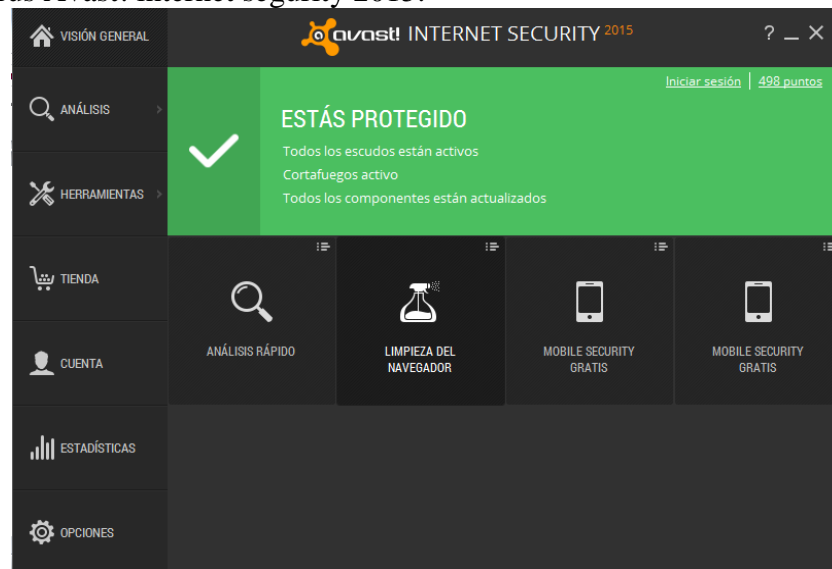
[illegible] Avast! Internet Security 2015:

VISIÓN GENERAL

avast! INTERNET SECURITY 2015

? _ X

Iniciar sesión | 498 puntos

ESTÁS PROTEGIDO

Todos los escudos están activos

Cortafuegos activo

Todos los componentes están actualizados

ANÁLISIS

HERRAMIENTAS

TIENDA

CUENTA

ESTADÍSTICAS

OPCIONES

ANÁLISIS RÁPIDO

LIMPIEZA DEL NAVEGADOR

MOBILE SECURITY GRATIS

MOBILE SECURITY GRATIS